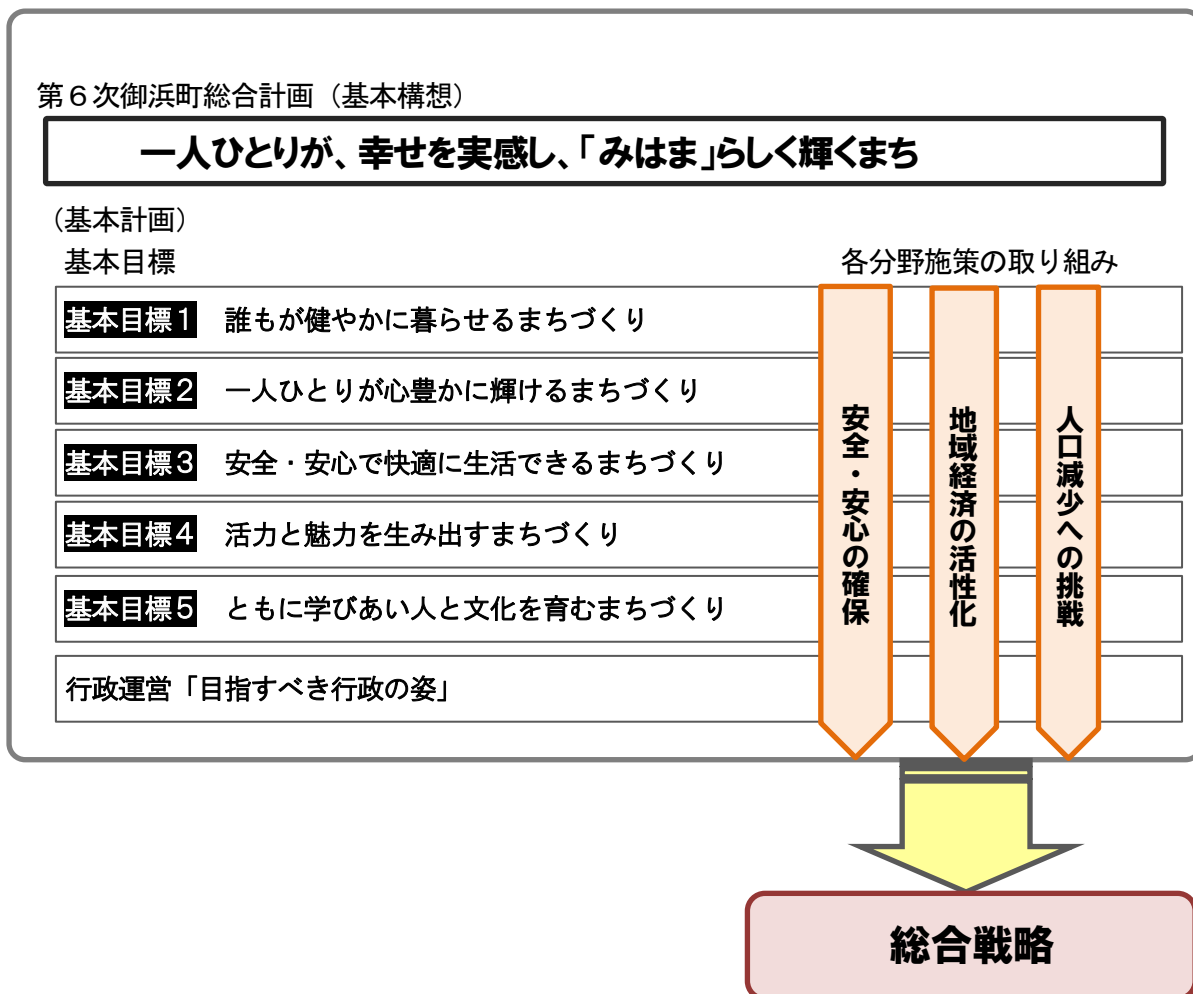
第６次御浜町総合計画（基本構想）

一人ひとりが、幸せを実感し、「みはま」らしく輝くまち

（基本計画）

基本目標

各分野施策の取り組み

基本目標１　誰もが健やかに暮らせるまちづくり

基本目標２　一人ひとりが心豊かに輝けるまちづくり

基本目標３　安全・安心で快適に生活できるまちづくり

基本目標４　活力と魅力を生み出すまちづくり

基本目標５　ともに学びあい人と文化を育むまちづくり

行政運営「目指すべき行政の姿」

安全・安心の確保

地域経済の活性化

人口減少への挑戦

総合戦略